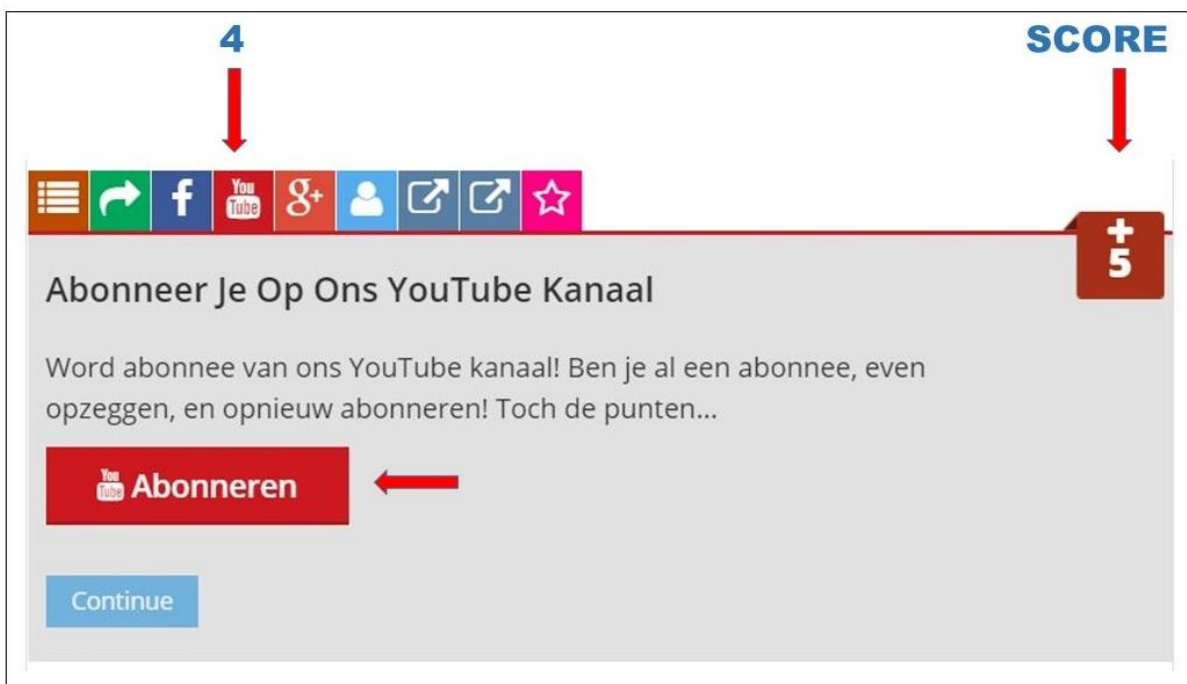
4

SCORE

You Tube

+ 5

Abonneer Je Op Ons YouTube Kanaal

Word abonnee van ons YouTube kanaal! Ben je al een abonnee, even opzeggen, en opnieuw abonneren! Toch de punten...

You Tube Abonneren

Continue